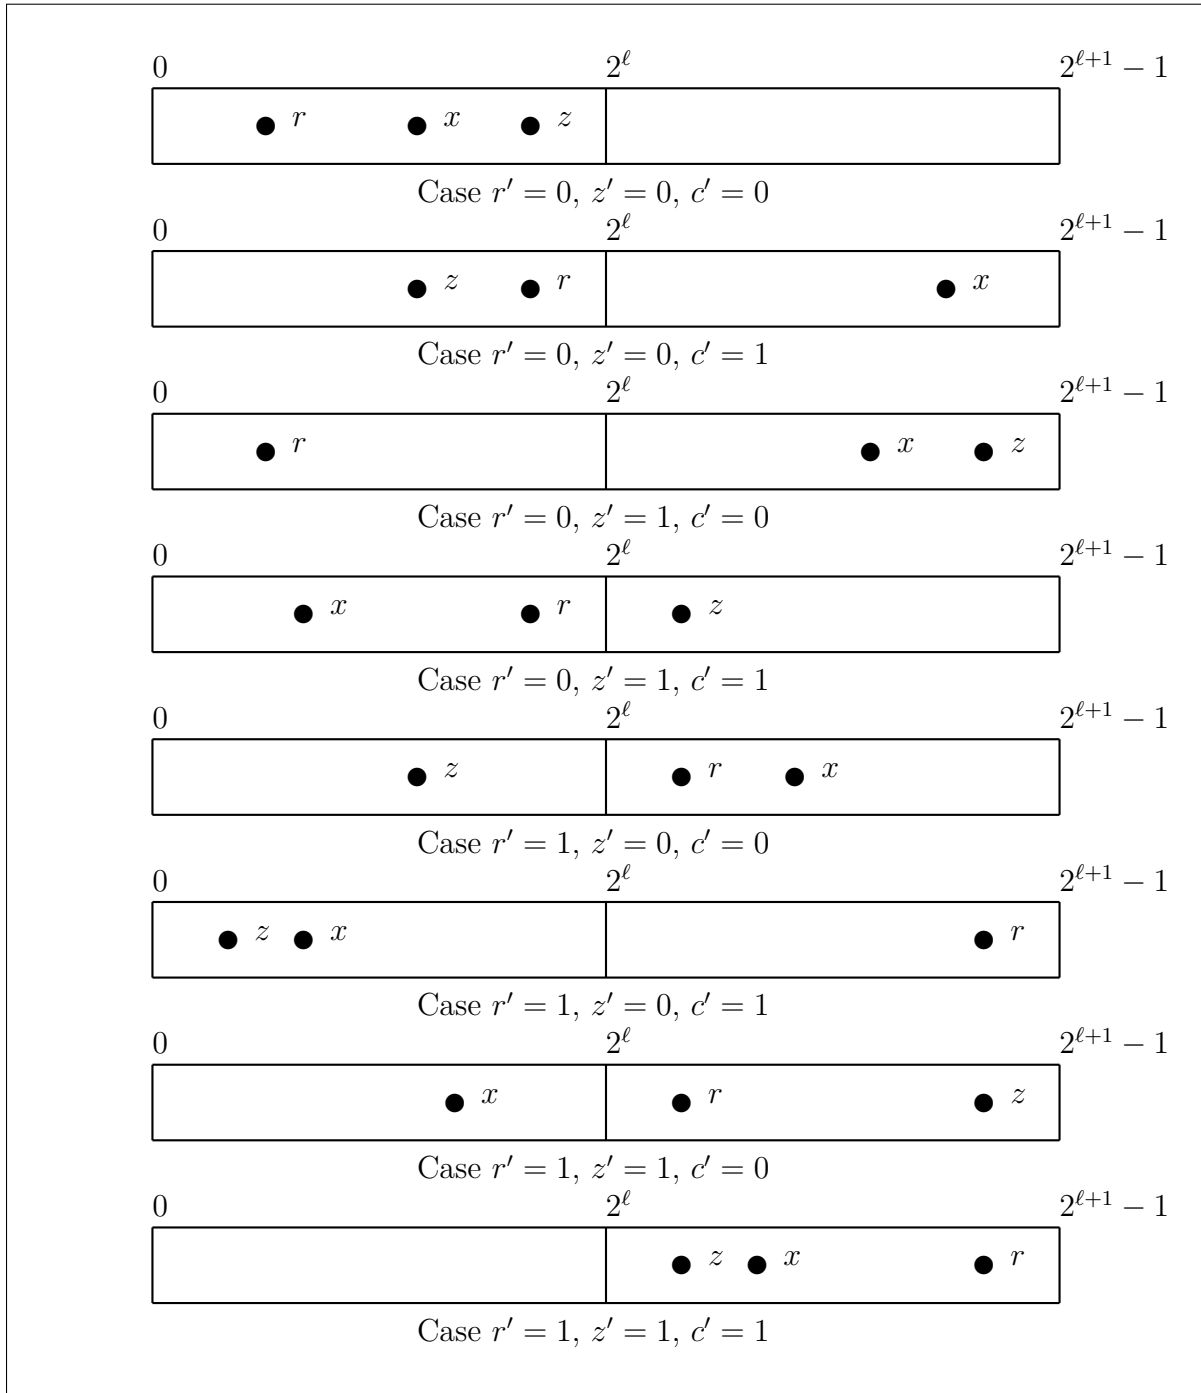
0 $2^{\ell}$ $2^{\ell+1}-1$

$r$ $x$ $z$

Case $r'=0,\ z'=0,\ c'=0$

0 $2^{\ell}$ $2^{\ell+1}-1$

$z$ $r$ $x$

Case $r'=0,\ z'=0,\ c'=1$

0 $2^{\ell}$ $2^{\ell+1}-1$

$r$ $x$ $z$

Case $r'=0,\ z'=1,\ c'=0$

0 $2^{\ell}$ $2^{\ell+1}-1$

$x$ $r$ $z$

Case $r'=0,\ z'=1,\ c'=1$

0 $2^{\ell}$ $2^{\ell+1}-1$

$z$ $r$ $x$

Case $r'=1,\ z'=0,\ c'=0$

0 $2^{\ell}$ $2^{\ell+1}-1$

$z$ $x$ $r$

Case $r'=1,\ z'=0,\ c'=1$

0 $2^{\ell}$ $2^{\ell+1}-1$

$x$ $r$ $z$

Case $r'=1,\ z'=1,\ c'=0$

0 $2^{\ell}$ $2^{\ell+1}-1$

$z$ $x$ $r$

Case $r'=1,\ z'=1,\ c'=1$